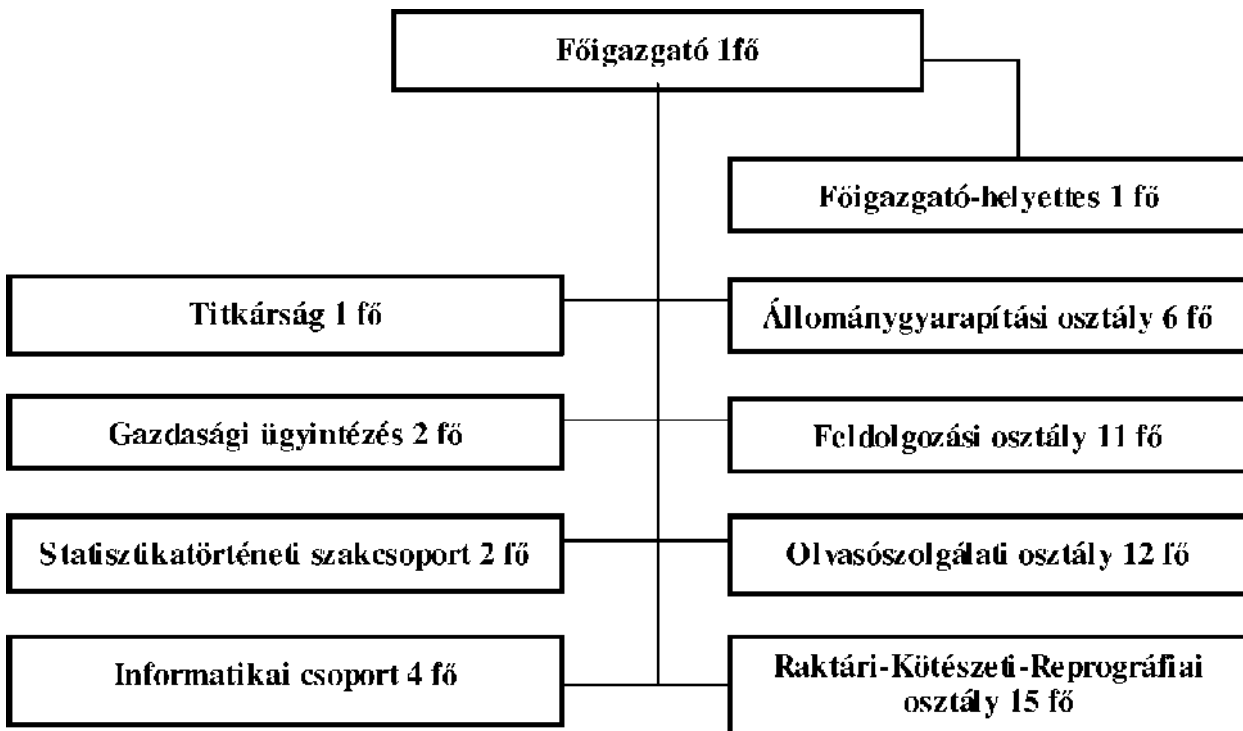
Főigazgató 1fő

Főigazgató-helyettes 1 fő

Titkárság 1 fő

Állománygyarapítási osztály 6 fő

Gazdasági ügyintézés 2 fő

Feldolgozási osztály 11 fő

Statisztikatörténeti szakcsoport 2 fő

Olvasószolgálati osztály 12 fő

Informatikai csoport 4 fő

Raktári-Kötészeti-Reprográfiai osztály 15 fő